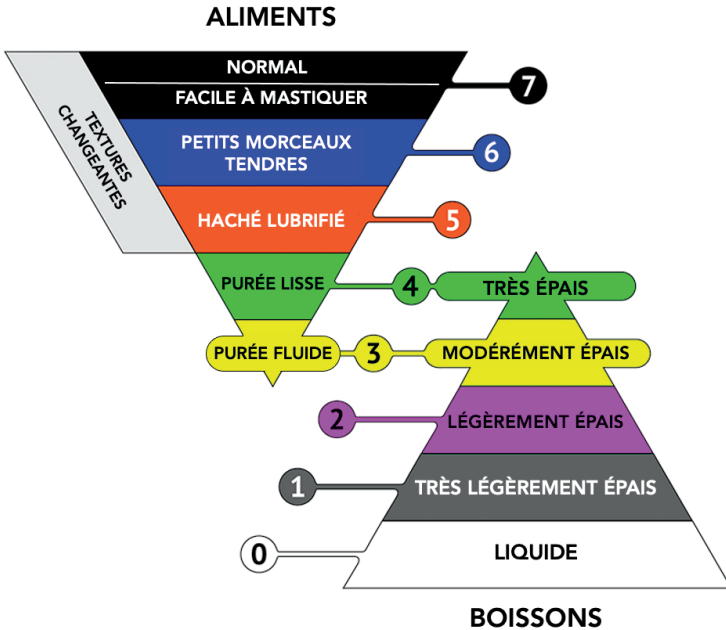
ALIMENTS

NORMAL

FACILE À MASTIQUER

7

TEXTURES CHANGEANTES

PETITS MORCEAUX TENDRES

6

HACHÉ LUBRIFIÉ

5

PURÉE LISSE

4

TRÈS ÉPAIS

PURÉE FLUIDE

3

MODÉRÉMENT ÉPAIS

2

LÉGÈREMENT ÉPAIS

1

TRÈS LÉGÈREMENT ÉPAIS

0

LIQUIDE

BOISSONS